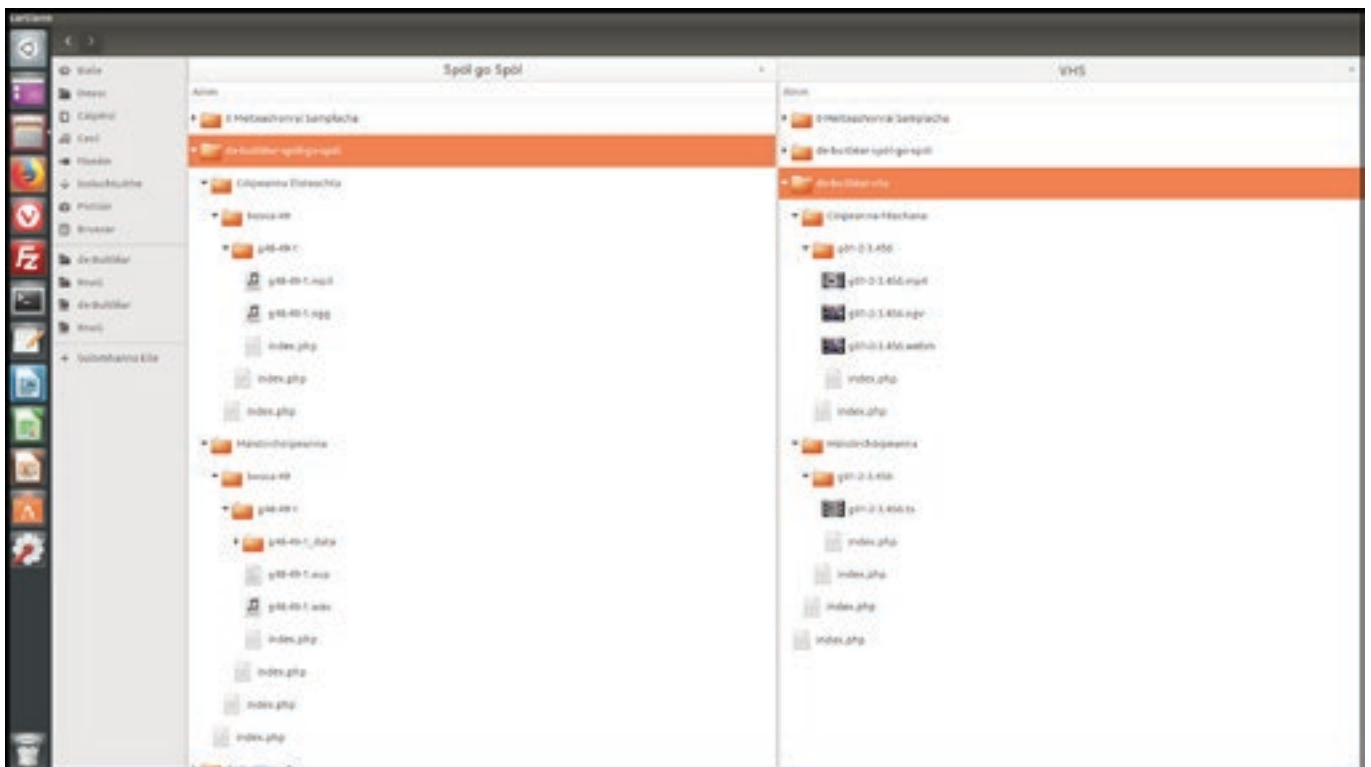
Cartlanna

Baile
Deasc
Cáipéisí
Ceol
Íosluchtuithe
Pictiúir
Físeáin
Bruscar
de-builtdar
Bruscar
de-builtdar
Bruscar
Suíomhanna Eile

Spól go Spól

Ainm

0 Meitеashonraí Sampla

de-builtdar-spól-go-spól

Cóipeanna Dixeachta

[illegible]

g48-49-1

g48-49-1.mp3

g48-49-1.ogg

index.php

index.php

index.php

Máistirchóipeanna

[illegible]

g48-49-1

g48-49-1_data

g48-49-1.aup

g48-49-1.wav

index.php

index.php

index.php

index.php

VHS

Ainm

0 Meiteashonraí Samplacha

de-builtdar-spól-go-spól

de-builtdar-vhs

Cóipeanna Mechana

g01-2-3.456

g01-2-3.456.mp4

g01-2-3.456.ogv

g01-2-3.456.webm

index.php

index.php

Máistirchóipeanna

g01-2-3.456

g01-2-3.456.ts

index.php

index.php

index.php

index.php